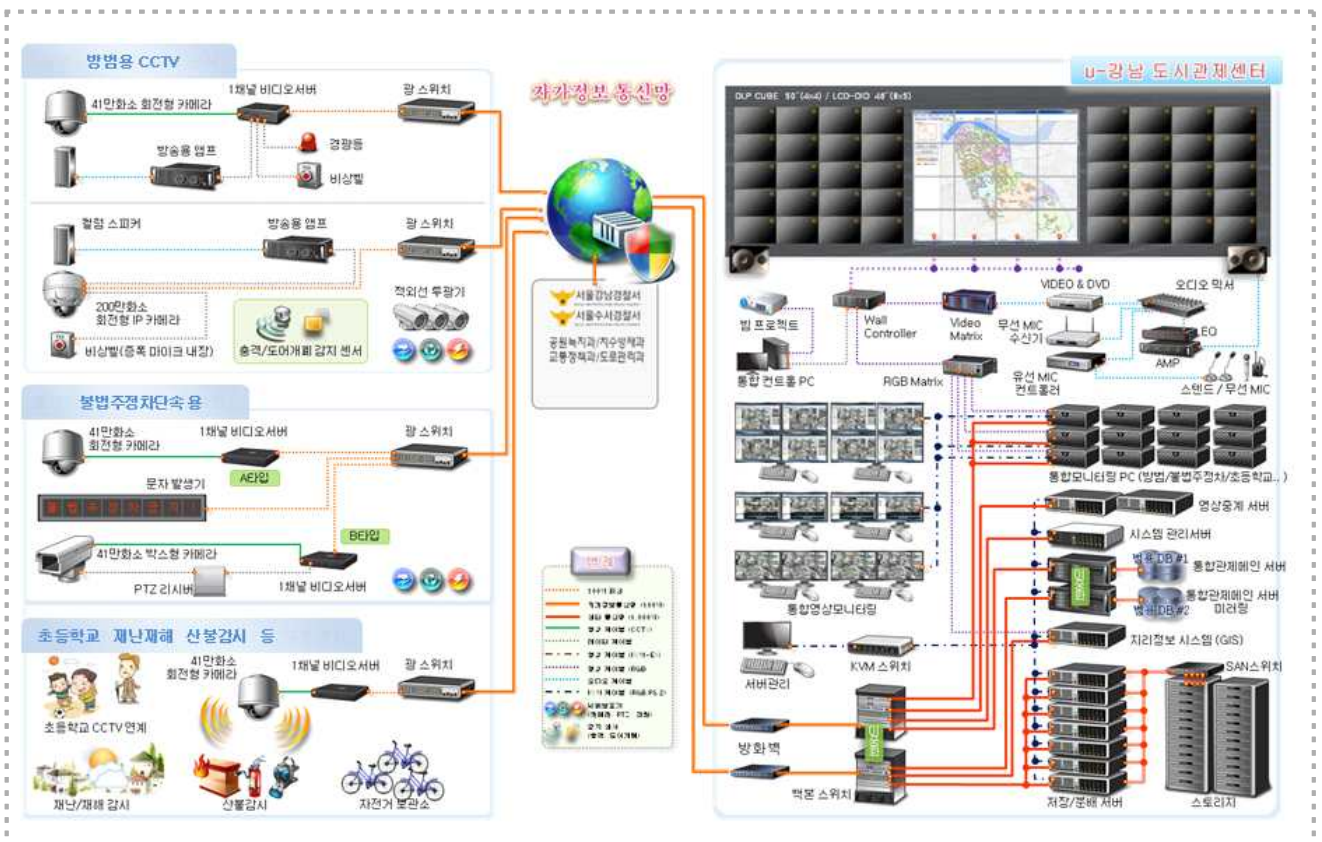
방범용 CCTV

41만화소 회전형 카메라
1채널 비디오서버
광 스위치
경광등
방송용 앰프
비상벨

혼형 스피커
방송용 앰프
광 스위치
200만화소 회전형 IP 카메라
적외선 투광기
비상벨(증폭 마이크 내장)
충격/도어개폐 감지 센서

불법주정차단속 용

41만화소 회전형 카메라
1채널 비디오서버
광 스위치
A타입
문자 발생기
B타입
41만화소 박스형 카메라
PTZ 리시버
1채널 비디오서버

초등학교 재난재해 산불감시 등

41만화소 회전형 카메라
1채널 비디오서버
광 스위치
초등학교 CCTV 연계
재난/재해 감시
산불감시
자전거 보관소

자가정보 통신망

서울강남경찰서
서울수서경찰서
공원녹지과/치수방재과
교통정책과/도로관리과

범례

u-강남 도시관제센터

DLP CUBE 50"(4x4) / LCD-DID 46"(8x5)

빔 프로젝트
Wall Controller
Video Matrix
VIDEO & DVD
오디오 믹서
무선 MIC 수신기
EQ
AMP
통합 컨트롤 PC
RGB Matrix
유선 MIC 컨트롤러
스탠드 / 무선 MIC
통합모니터링 PC (방범/불법주정차/초등학교...)
영상중계 서버
시스템 관리서버
범죄 DB #1
통합관제메인 서버
범죄 DB #2
통합관제메인 서버 미러링
통합영상모니터링
지리정보 시스템 (GIS)
서버관리
KVM 스위치
SAN스위치
방화벽
백본 스위치
저장/분배 서버
스토리지